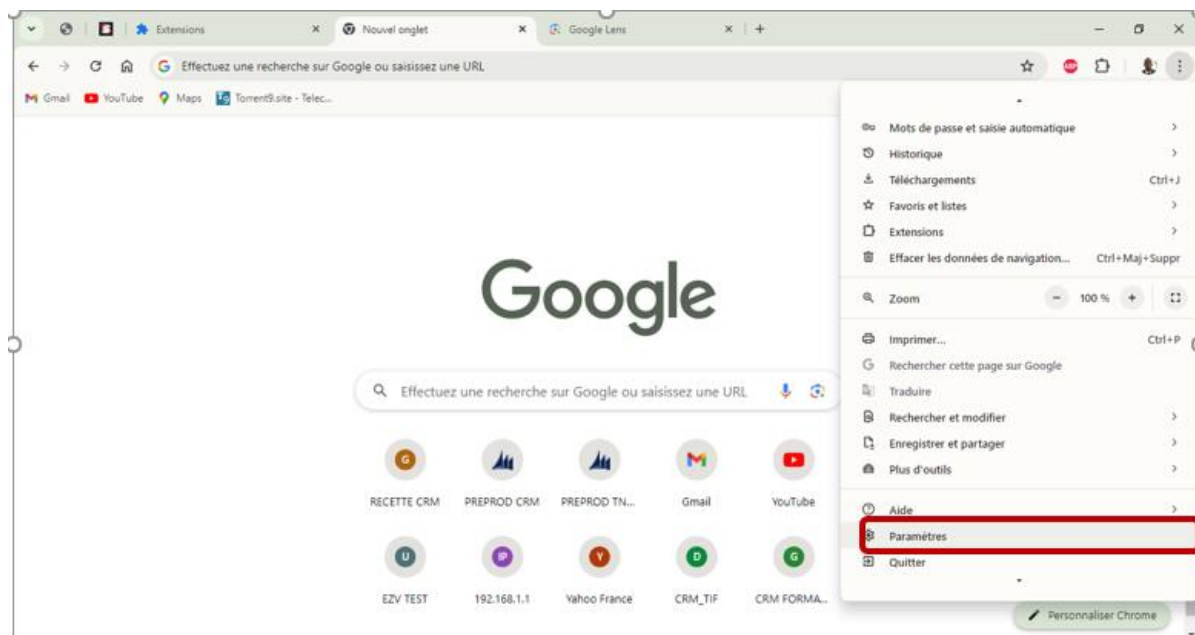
Extensions
Nouvel onglet
Google Lens
Effectuez une recherche sur Google ou saisissez une URL
Gmail YouTube Maps Torrent9.site - Telec...

Google

Effectuez une recherche sur Google ou saisissez une URL

G RECETTE CRM
PREPROD CRM
PREPROD TN...
Gmail
YouTube
U EZV TEST
IP 192.168.1.1
Y Yahoo France
D CRM_TIF
G CRM FORMA...

Mots de passe et saisie automatique
Historique
Téléchargements Ctrl+J
Favoris et listes
Extensions
Effacer les données de navigation... Ctrl+Maj+Suppr
Zoom − 100 % +
Imprimer... Ctrl+P
Rechercher cette page sur Google
Traduire
Rechercher et modifier
Enregistrer et partager
Plus d'outils
Aide
Paramètres
Quitter

Personnaliser Chrome